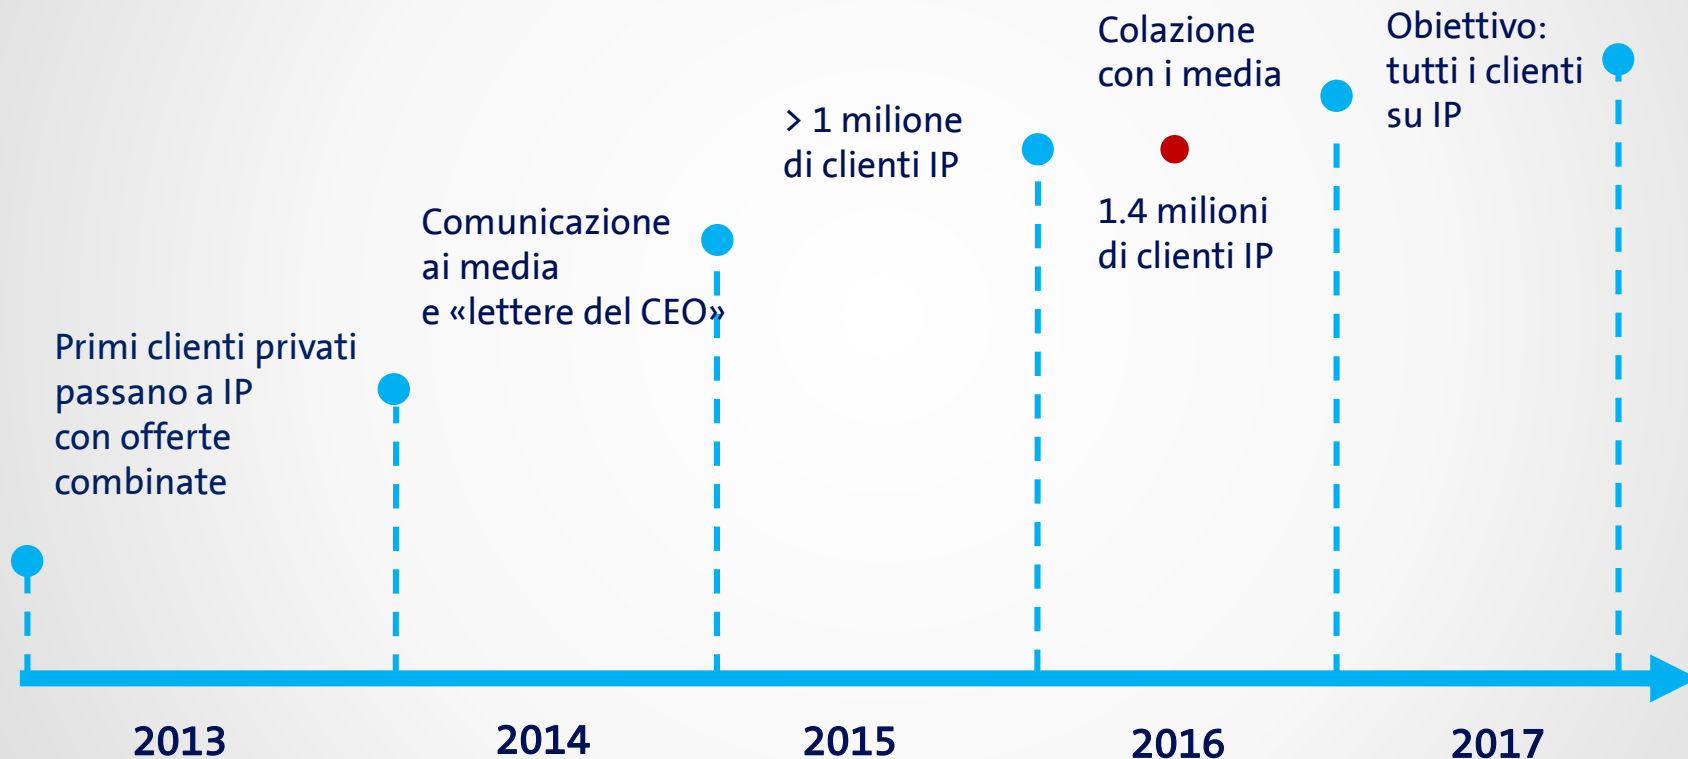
Primi clienti privati passano a IP con offerte combinate

Comunicazione ai media e «lettere del CEO»

> 1 milione di clienti IP

Colazione con i media

1.4 milioni di clienti IP

Obiettivo: tutti i clienti su IP

2013

2014

2015

2016

2017